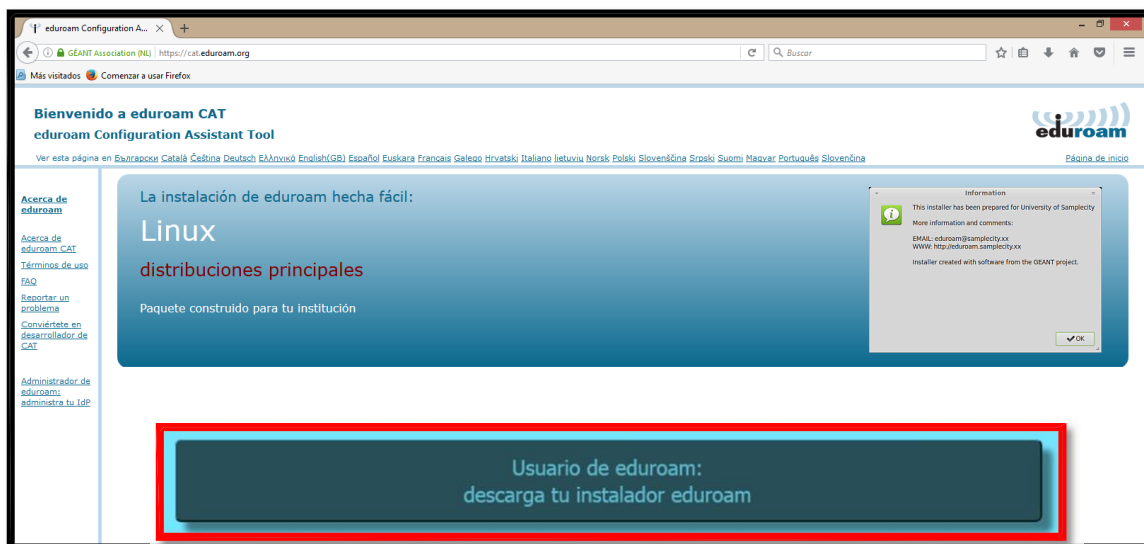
eduroam Configuration A... ×
GÉANT Association (NL) https://cat.eduroam.org
Buscar
Más visitados Comenzar a usar Firefox

Bienvenido a eduroam CAT
eduroam Configuration Assistant Tool

eduroam

Ver esta página en Български Català Čeština Deutsch Ελληνικά English(GB) Español Euskara Français Galego Hrvatski Italiano lietuviu Norsk Polski Slovenščina Srpski Suomi Magyar Português Slovenčina

Página de inicio

Acerca de eduroam

Acerca de eduroam CAT
Términos de uso
FAQ
Reportar un problema
Conviértete en desarrollador de CAT

Administrador de eduroam: administra tu IdP

La instalación de eduroam hecha fácil:
Linux
distribuciones principales
Paquete construido para tu institución

Information
This installer has been prepared for University of Samplecity
More information and comments:
EMAIL: eduroam@samplecity.xx
WWW: http://eduroam.samplecity.xx
Installer created with software from the GEANT project.
OK

Usuario de eduroam:
descarga tu instalador eduroam